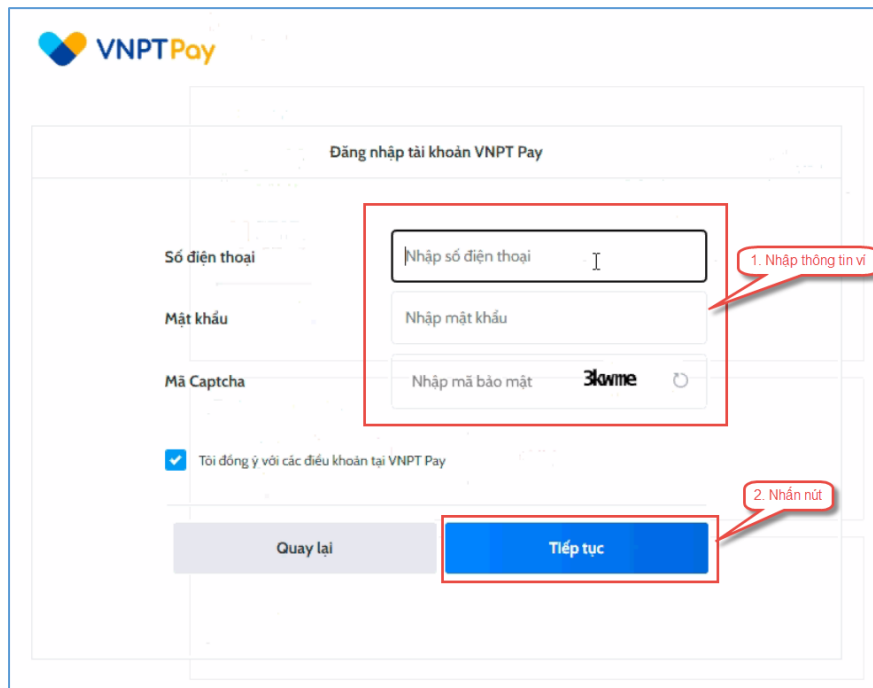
VNPT Pay

Đăng nhập tài khoản VNPT Pay

Số điện thoại
Nhập số điện thoại

1. Nhập thông tin ví

Mật khẩu
Nhập mật khẩu

Mã Captcha
Nhập mã bảo mật
3kwme

Tôi đồng ý với các điều khoản tại VNPT Pay

2. Nhấn nút

Quay lại
Tiếp tục